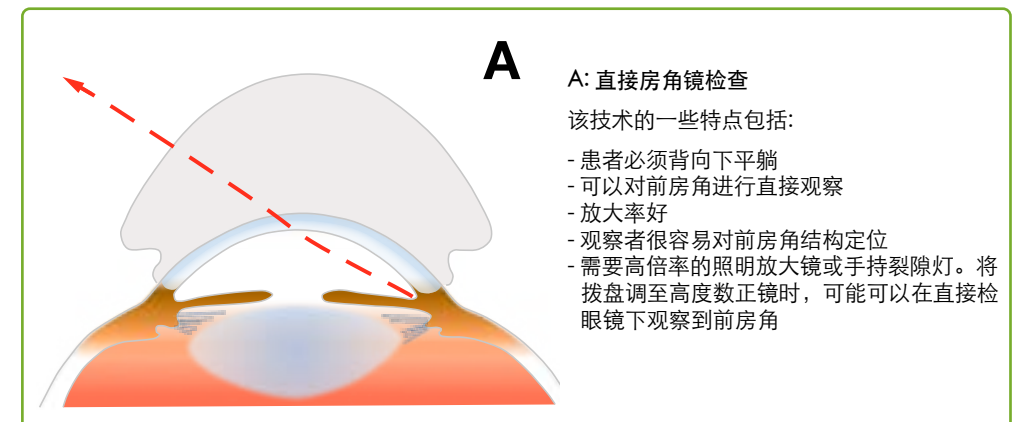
A

A: 直接房角镜检查

该技术的一些特点包括:

- 患者必须背向下平躺
- 可以对前房角进行直接观察
- 放大率好
- 观察者很容易对前房角结构定位
- 需要高倍率的照明放大镜或手持裂隙灯。将拨盘调至高度数正镜时，可能可以在直接检眼镜下观察到前房角